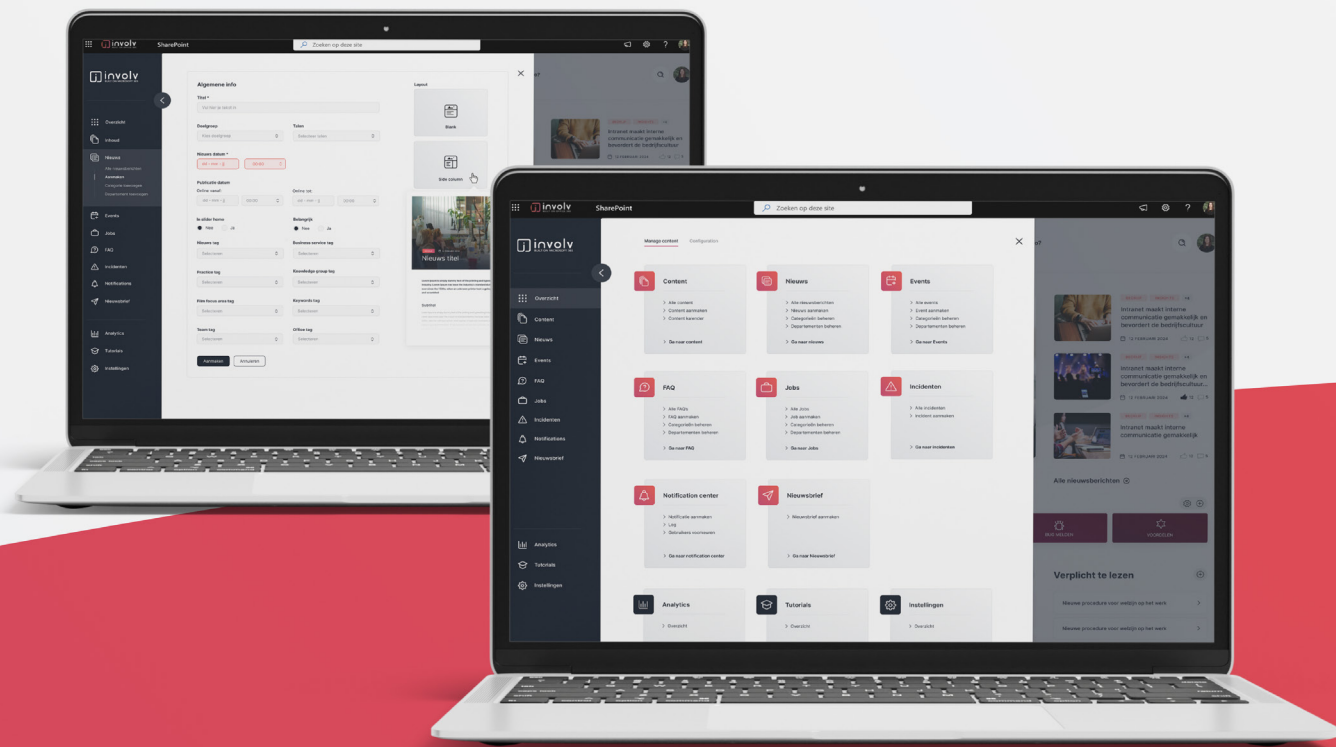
involv SharePoint Zoeken op deze site

involv

Overzicht
Inhoud
Nieuws
Alle nieuwsberichten
Aanmaken
Categorie beheren
Department beheren
Events
Jobs
FAQ
Incidenten
Notifications
Nieuwsbrief
Analytics
Tutorials
Instellingen

Algemene info
Titel *
Doelgroep
Talen
Nieuws datum *
Publicatie datum
Builder forms
Yes
Belangrijk
Yes
Nieuws tag
Business service tag
Position tag
Knowledge group tag
Site focus area tag
Keywords tag
Team tag
Office tag
Aanmaken Annuleren

Layout
Blank
Side column
Nieuws titel

Intranet maakt interne communicatie gemakkelijk en bevordert de bedrijfscultuur

involv SharePoint Zoeken op deze site

involv

Overzicht
Content
Nieuws
Events
FAQ
Jobs
Incidenten
Notifications
Nieuwsbrief
Analytics
Tutorials
Instellingen

Manage content Configuration

Content
Alle content
Content aanmaken
Content beheren
Ga naar content

Nieuws
Alle nieuwsberichten
Nieuws aanmaken
Categorieën beheren
Departementen beheren
Ga naar nieuws

Events
Alle events
Event aanmaken
Categorieën beheren
Departementen beheren
Ga naar Events

FAQ
Alle FAQs
FAQ aanmaken
Categorieën beheren
Departementen beheren
Ga naar FAQ

Jobs
Alle Jobs
Job aanmaken
Categorieën beheren
Departementen beheren
Ga naar Jobs

Incidenten
Alle incidenten
Incident aanmaken
Ga naar incidenten

Notification center
Notificatie aanmaken
Log
Gebruikers voorkeuren
Ga naar notification center

Nieuwsbrief
Nieuwsbrief aanmaken
Ga naar Nieuwsbrief

Analytics
Overzicht

Tutorials
Overzicht

Instellingen
Overzicht

Intranet maakt interne communicatie gemakkelijk en bevordert de bedrijfscultuur
Intranet maakt interne communicatie gemakkelijk en bevordert de bedrijfscultuur
Intranet maakt interne communicatie gemakkelijk
Alle nieuwsberichten
VOORSTELLEN
Verplicht te lezen
Nieuwe procedure voor welzijn op het werk
Nieuwe procedure voor welzijn op het werk